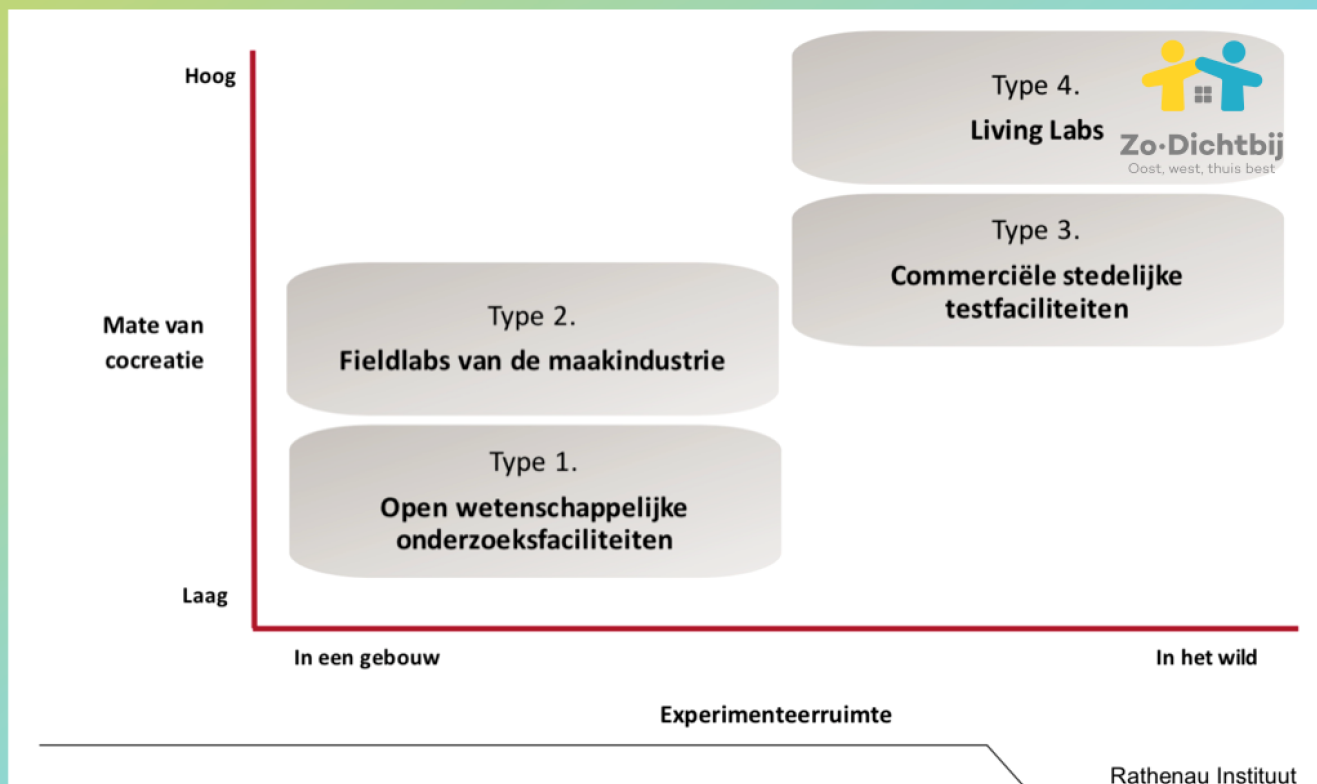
Hoog

Type 4.
Living Labs

Zo·Dichtbij
Oost, west, thuis best

Type 3.
Commerciële stedelijke testfaciliteiten

Mate van cocreatie

Type 2.
Fieldlabs van de maakindustrie

Type 1.
Open wetenschappelijke onderzoeksfaciliteiten

Laag

In een gebouw

In het wild

Experimenteerruimte

Rathenau Instituut